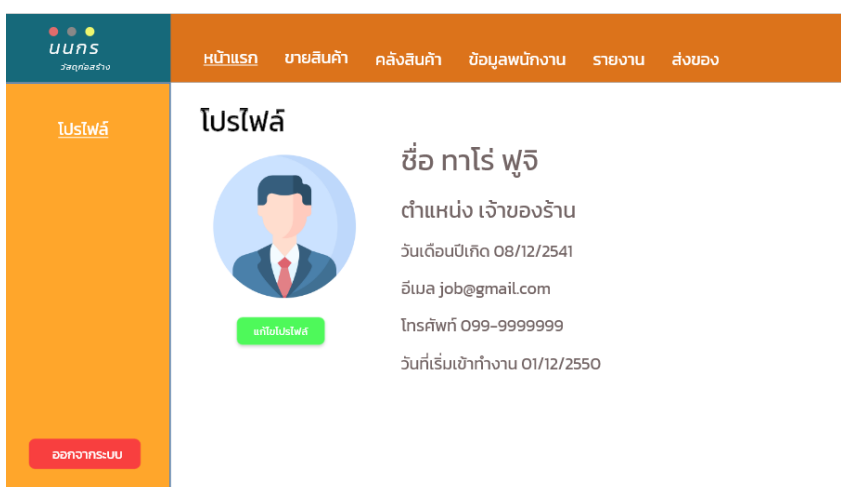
นนกร
วัสดุก่อสร้าง

หน้าแรก ขายสินค้า คลังสินค้า ข้อมูลพนักงาน รายงาน ส่งของ

โปรไฟล์

โปรไฟล์

ชื่อ ทาโร่ ฟูจิ

ตำแหน่ง เจ้าของร้าน

วันเดือนปีเกิด 08/12/2541

อีเมล job@gmail.com

โทรศัพท์ 099-9999999

วันที่เริ่มเข้าทำงาน 01/12/2550

แก้ไขโปรไฟล์

ออกจากระบบ